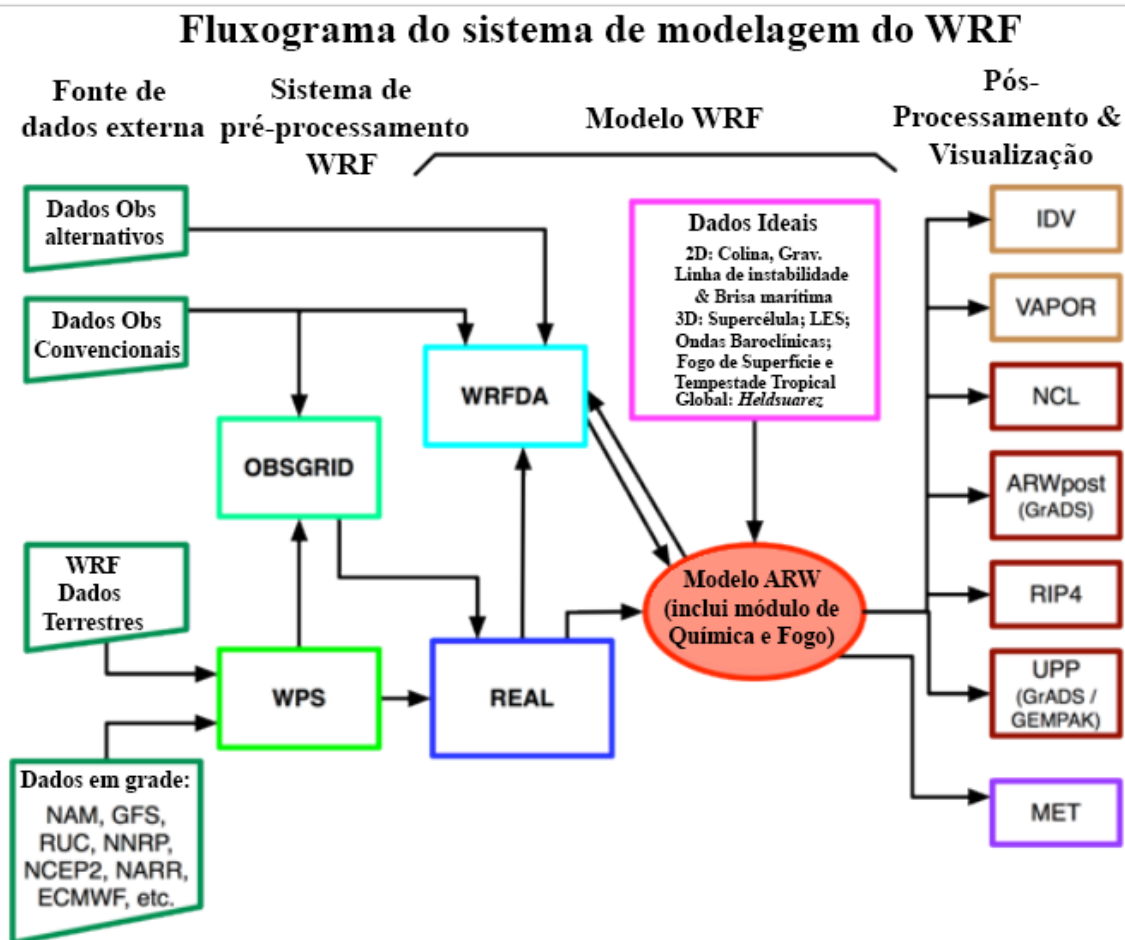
Fluxograma do sistema de modelagem do WRF

Fonte de dados externa

Sistema de pré-processamento WRF

Modelo WRF

Pós-Processamento & Visualização

Dados Obs alternativos

Dados Obs Convencionais

WRF Dados Terrestres

Dados em grade: NAM, GFS, RUC, NNRP, NCEP2, NARR, ECMWF, etc.

OBSGRID

WPS

WRFDA

REAL

Dados Ideais
2D: Colina, Grav. Linha de instabilidade & Brisa marítima
3D: Supercélula; LES; Ondas Baroclínicas; Fogo de Superfície e Tempestade Tropical
Global: Heldsuarez

Modelo ARW (inclui módulo de Química e Fogo)

IDV

VAPOR

NCL

ARWpost (GrADS)

RIP4

UPP (GrADS / GEMPAK)

MET